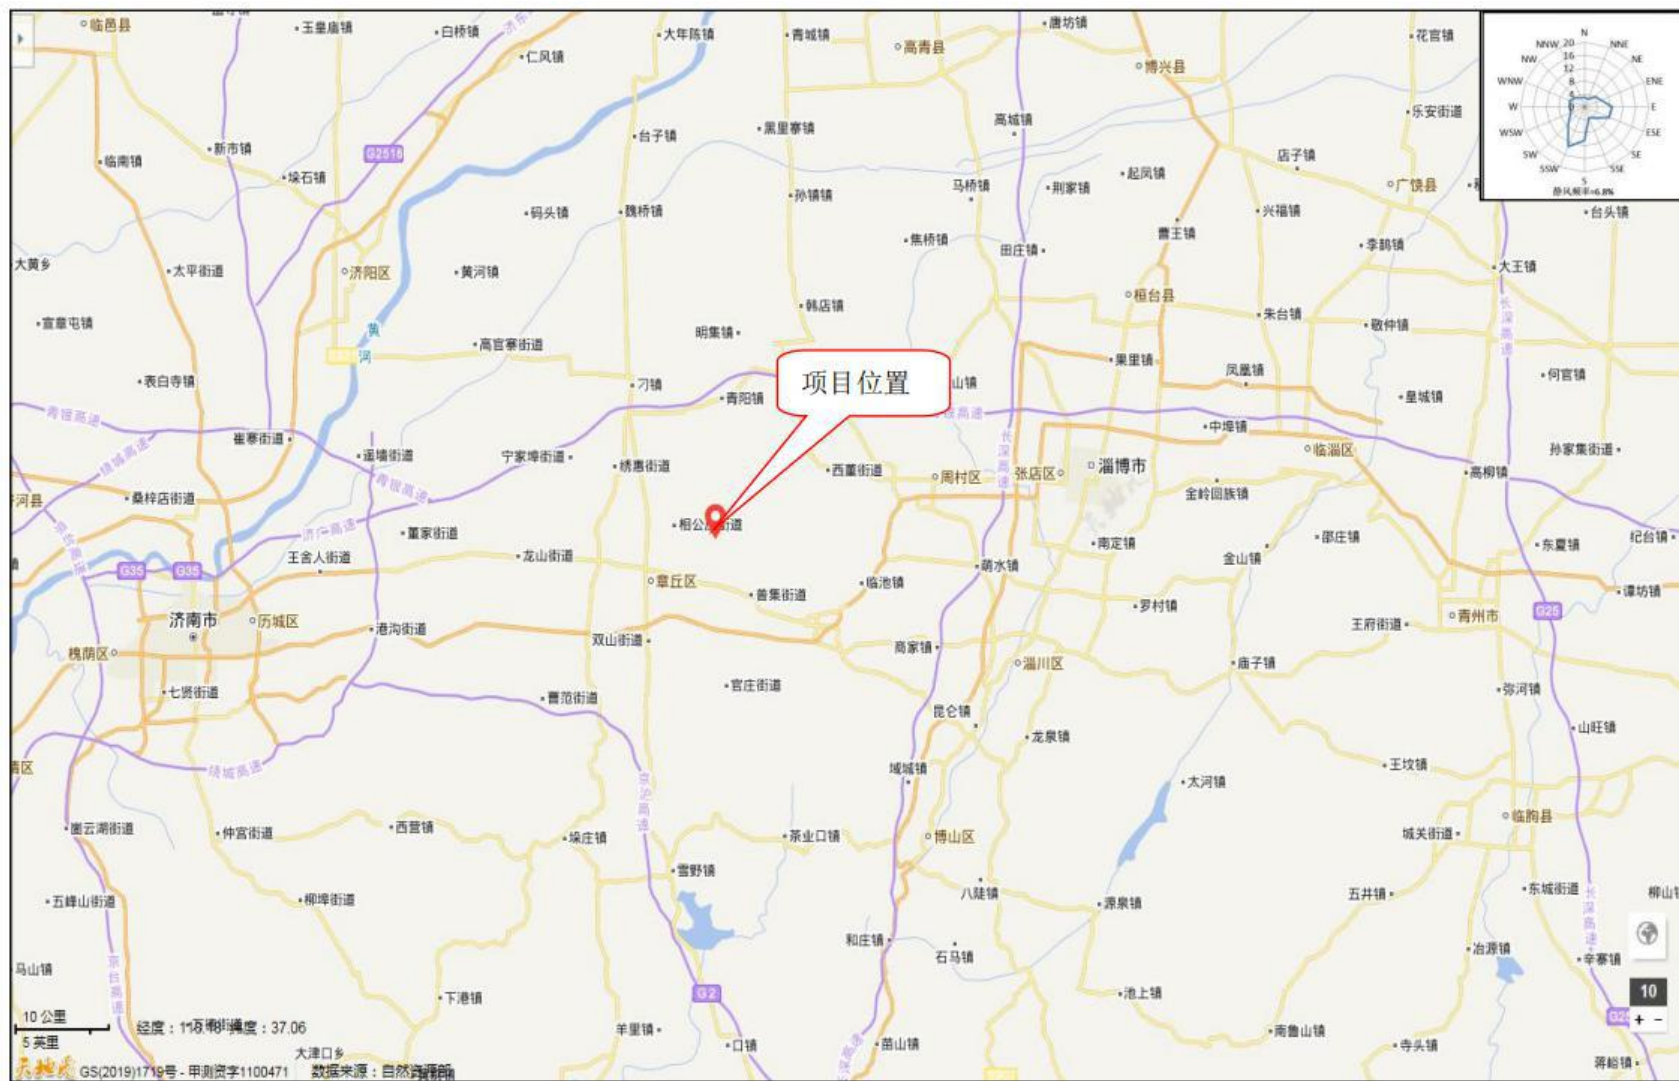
临邑县
玉皇庙镇
白桥镇
仁风镇
大年陈镇
青城镇
高青县
唐坊镇
博兴县
花官镇
N
NNW
NNE
NW
NE
WNW
ENE
W
E
WSW
ESE
SW
SE
SSW
SSE
S
20
16
12
8
4
静风频率=6.8%
临南镇
新市镇
垛石镇
G2516
台子镇
黑里寨镇
高城镇
乐安街道
店子镇
码头镇
魏桥镇
孙镇镇
马桥镇
荆家镇
起凤镇
广饶县
兴福镇
台头镇
曹王镇
焦桥镇
田庄镇
李鹊镇
大黄乡
太平街道
济阳区
黄河镇
大王镇
韩店镇
桓台县
朱台镇
宣章屯镇
黄河
高官寨街道
明集镇
敬仲镇
果里镇
凤凰镇
表白寺镇
刁镇
项目位置
山镇
何官镇
青阳镇
皇城镇
中埠镇
崔寨街道
遥墙街道
宁家埠街道
绣惠街道
西董街道
周村区
张店区
淄博市
临淄区
孙家集街道
高柳镇
青银高速
绕城高速
金岭回族镇
桑梓店街道
相公庄街道
南定镇
邵庄镇
东夏镇
纪台镇
济广高速
董家街道
王舍人街道
龙山街道
G35
G35
章丘区
临池镇
萌水镇
金山镇
谭坊镇
普集街道
罗村镇
济南市
历城区
港沟街道
双山街道
王府街道
青州市
G25
商家镇
槐荫区
淄川区
庙子镇
七贤街道
官庄街道
曹范街道
弥河镇
昆仑镇
龙泉镇
山旺镇
城区
绕城高速
王坟镇
域城镇
太河镇
崮云湖街道
仲宫街道
西营镇
埠庄镇
京沪高速
茶业口镇
博山区
临朐县
城关街道
雪野镇
八陡镇
五井镇
东城街道
柳山
五峰山街道
柳埠街道
源泉镇
和庄镇
石马镇
冶源镇
辛寨镇
马山镇
下港镇
G2
池上镇
10
10 公里
5 英里
经度：117.48 纬度：37.06
羊里镇
口镇
苗山镇
南麻山镇
寺头镇
蒋峪镇
天地图
GS(2019)1719号 - 甲测资字1100471
大津口乡
数据来源：自然资源部